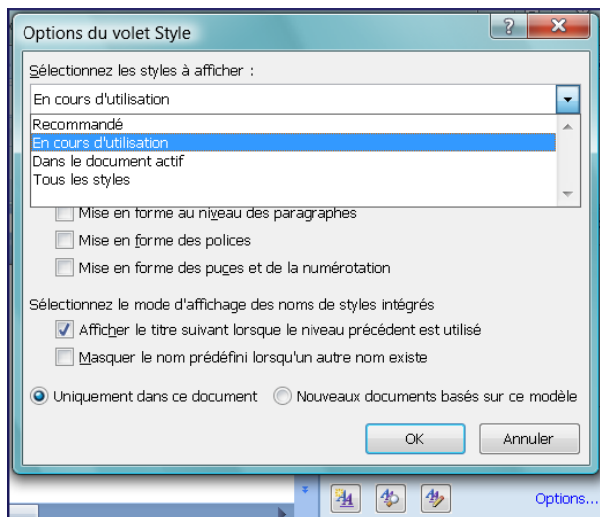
Options du volet Style

Sélectionnez les styles à afficher :

En cours d'utilisation

Recommandé
En cours d'utilisation
Dans le document actif
Tous les styles

Mise en forme au niveau des paragraphes
Mise en forme des polices
Mise en forme des puces et de la numérotation

Sélectionnez le mode d'affichage des noms de styles intégrés
Afficher le titre suivant lorsque le niveau précédent est utilisé
Masquer le nom prédéfini lorsqu'un autre nom existe

Uniquement dans ce document
Nouveaux documents basés sur ce modèle

OK
Annuler

Options...